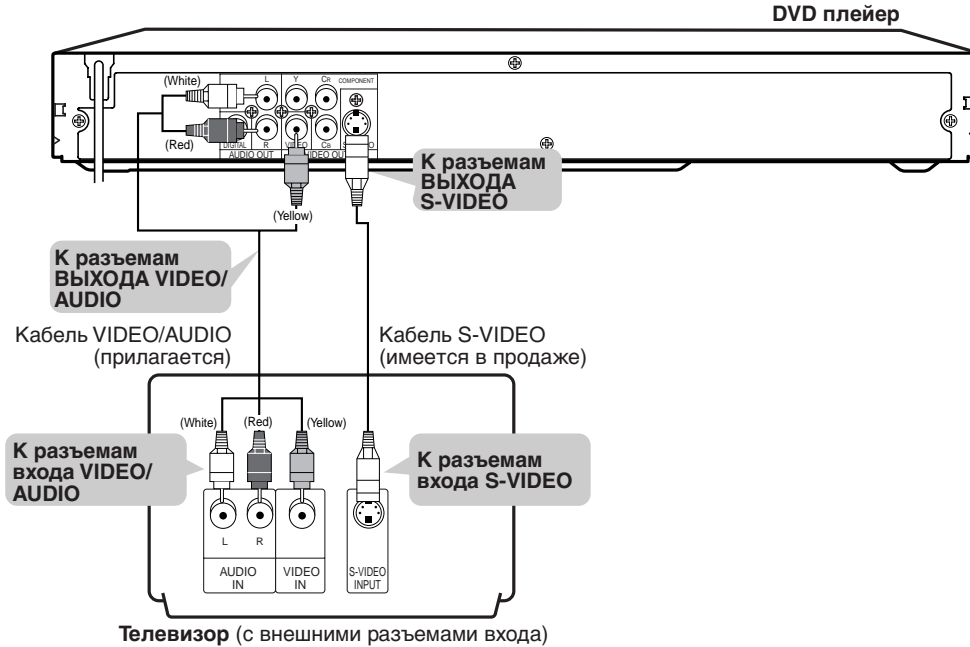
DVD плейер

(White)
L
Y
CR
COMPONENT
(Red)
DIGITAL
R
VIDEO
CB
S-VIDEO
AUDIO OUT
VIDEO OUT

К разъемам ВЫХОДА S-VIDEO

(Yellow)

К разъемам ВЫХОДА VIDEO/ AUDIO

Кабель VIDEO/AUDIO (прилагается)

Кабель S-VIDEO (имеется в продаже)

(White)
(Red)
(Yellow)

К разъемам входа VIDEO/ AUDIO

К разъемам входа S-VIDEO

L
R
AUDIO IN
VIDEO IN
S-VIDEO INPUT

Телевизор (с внешними разъемами входа)